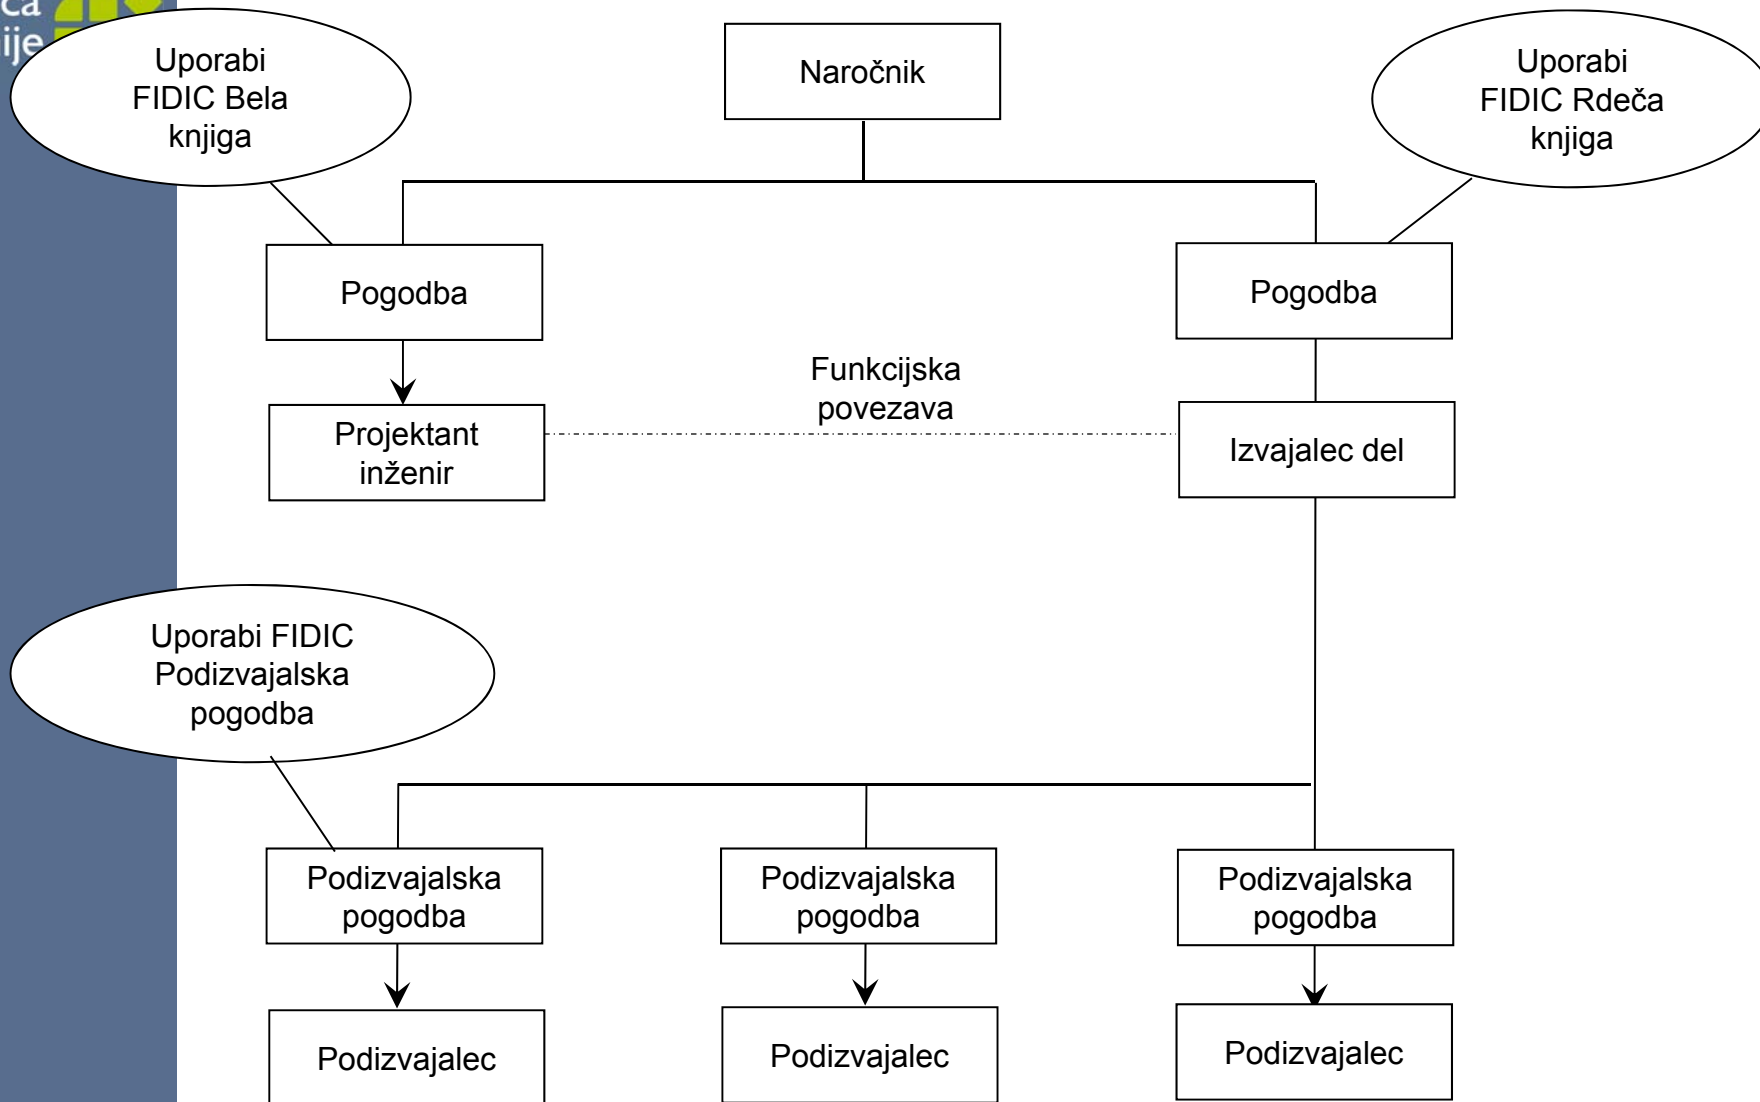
ca
ije

Uporabi FIDIC Bela knjiga

Naročnik

Uporabi FIDIC Rdeča knjiga

Pogodba

Pogodba

Funkcijska povezava

Projektant inženir

Izvajalec del

Uporabi FIDIC Podizvajalska pogodba

Podizvajalska pogodba

Podizvajalska pogodba

Podizvajalska pogodba

Podizvajalec

Podizvajalec

Podizvajalec